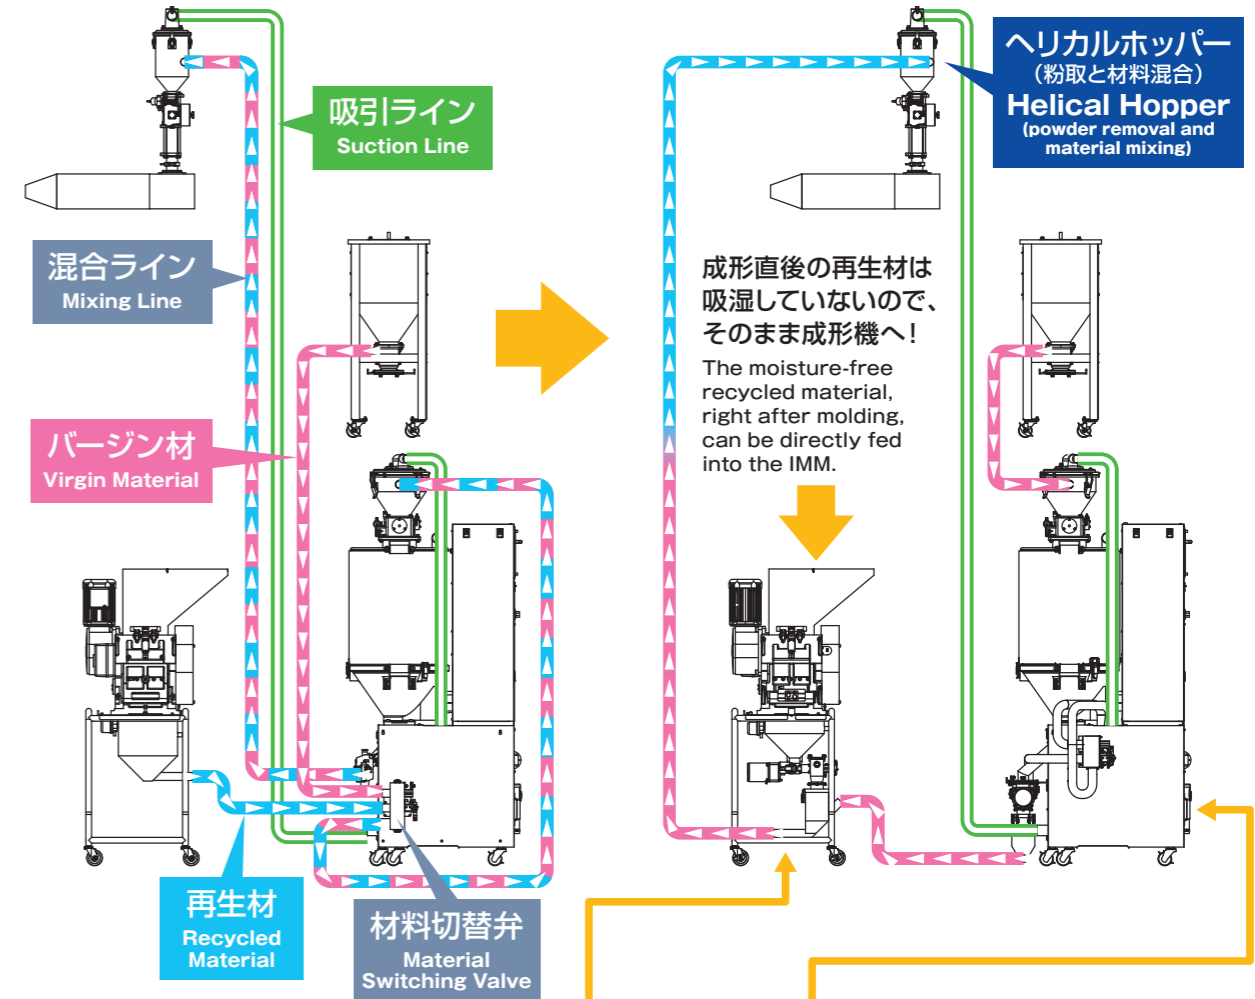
吸引ライン
Suction Line

混合ライン
Mixing Line

バージン材
Virgin Material

再生材
Recycled Material

材料切替弁
Material Switching Valve

ヘリカルホッパー
（粉取と材料混合）
Helical Hopper
(powder removal and material mixing)

成形直後の再生材は吸湿していないので、そのまま成形機へ！
The moisture-free recycled material, right after molding, can be directly fed into the IMM.